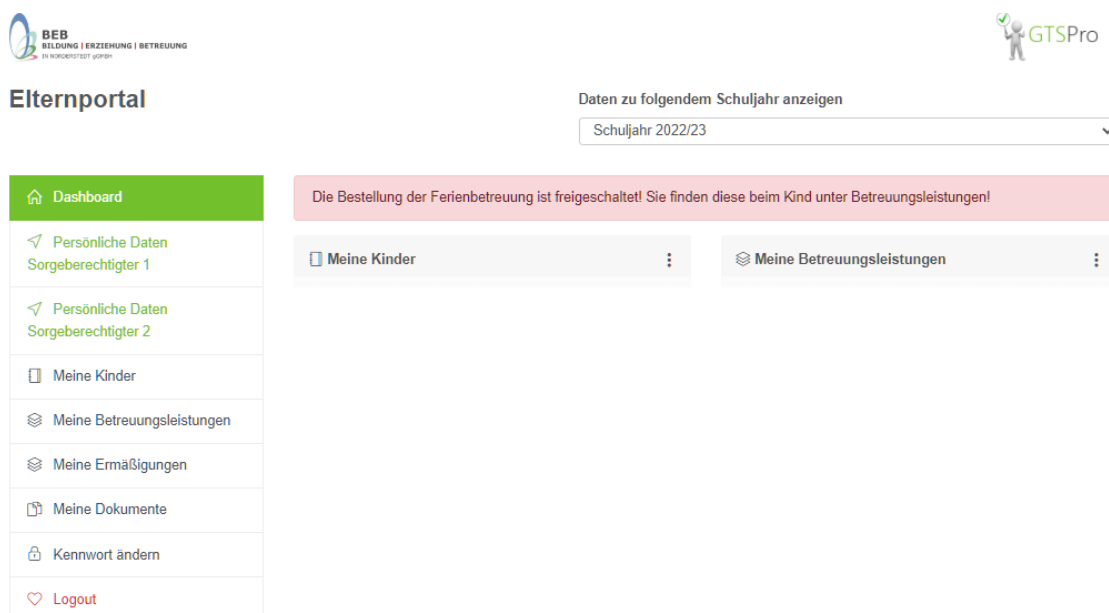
BEB
BILDUNG | ERZIEHUNG | BETREUUNG
IN NORDERSTEDT gGMBH

GTSPro

Elternportal

Daten zu folgendem Schuljahr anzeigen

Schuljahr 2022/23

Dashboard

Persönliche Daten Sorgeberechtigter 1

Persönliche Daten Sorgeberechtigter 2

Meine Kinder

Meine Betreuungsleistungen

Meine Ermäßigungen

Meine Dokumente

Kennwort ändern

Logout

Die Bestellung der Ferienbetreuung ist freigeschaltet! Sie finden diese beim Kind unter Betreuungsleistungen!

Meine Kinder

Meine Betreuungsleistungen